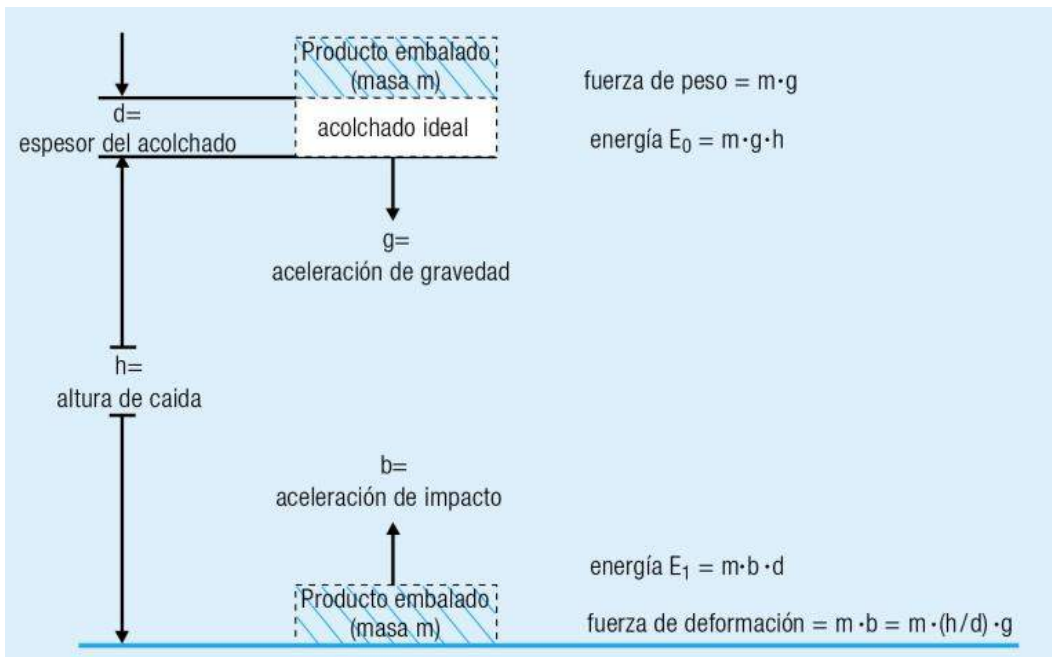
Producto embalado (masa m)

fuerza de peso = $m \cdot g$

d= espesor del acolchado

acolchado ideal

energía $E_0 = m \cdot g \cdot h$

g= aceleración de gravedad

h= altura de caida

b= aceleración de impacto

energía $E_1 = m \cdot b \cdot d$

Producto embalado (masa m)

fuerza de deformación = $m \cdot b = m \cdot (h/d) \cdot g$